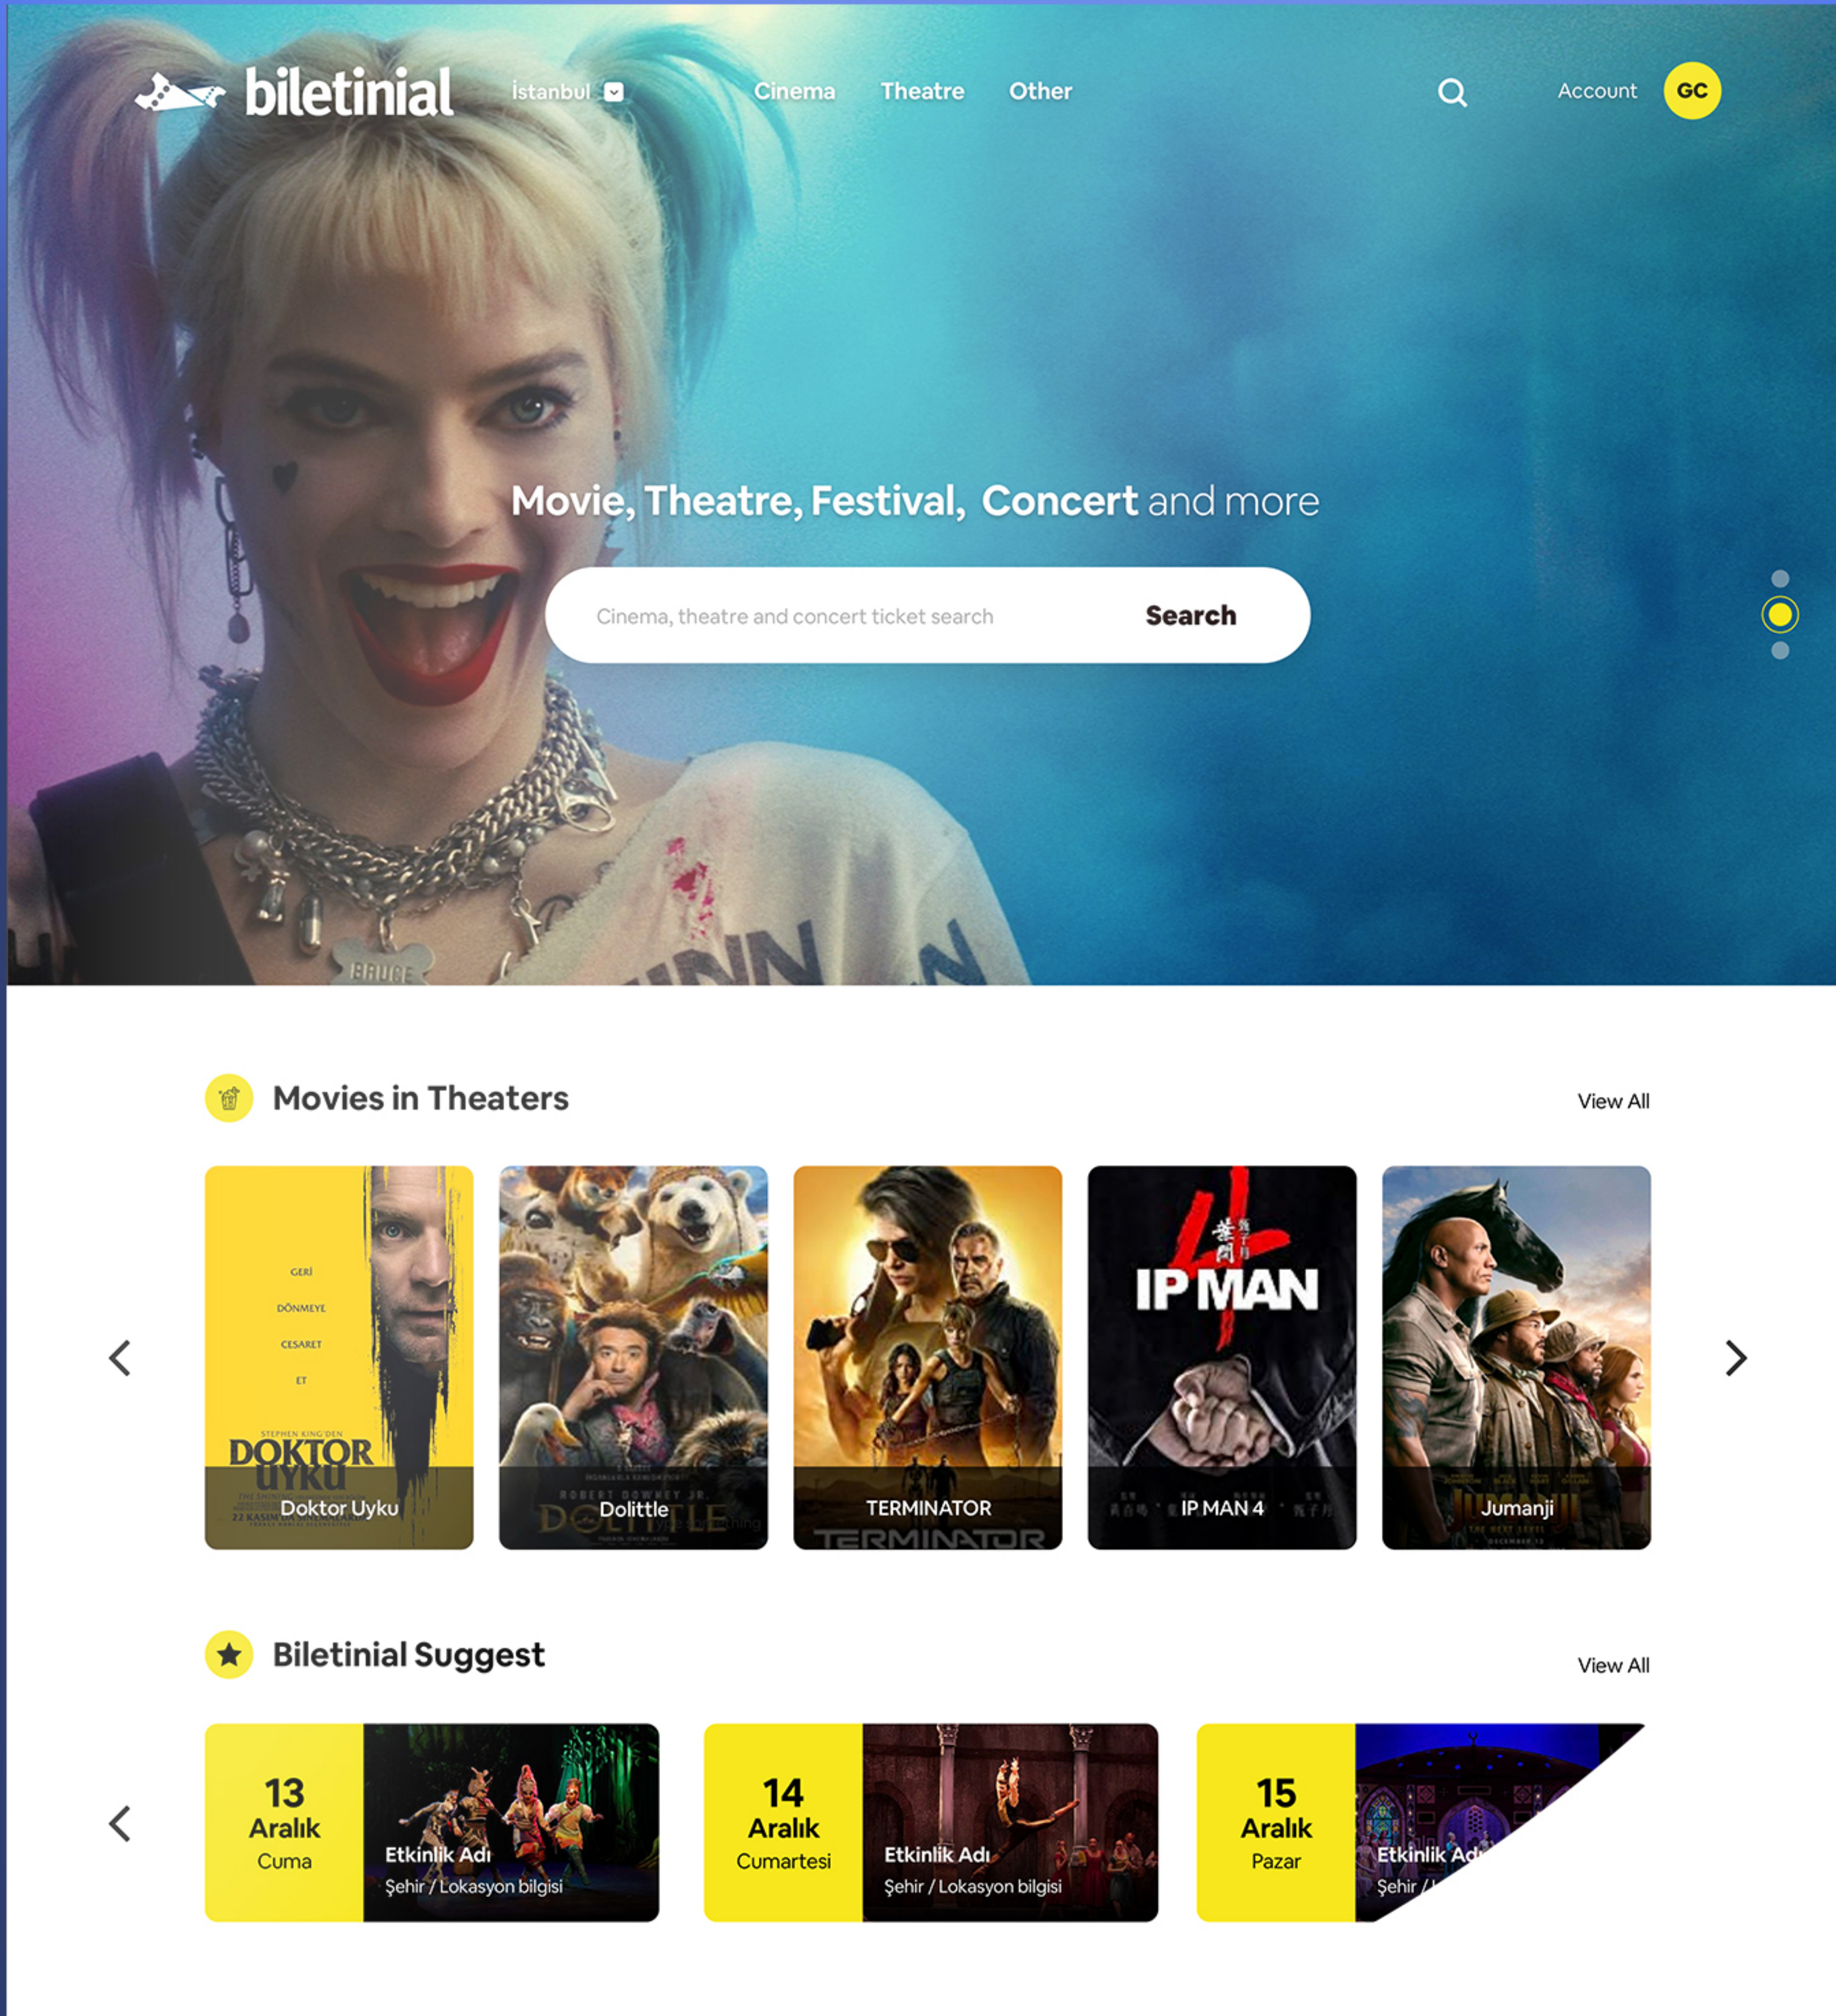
biletinial İstanbul Cinema Theatre Other Account GC

Movie, Theatre, Festival, Concert and more

Cinema, theatre and concert ticket search Search

Movies in Theaters View All

GERİ DÖNMEYE CESARET ET
STEPHEN KING'DEN
DOKTOR UYKU
Doktor Uyku

Dolittle

TERMINATOR

IP MAN
IP MAN 4

Jumanji

Biletinial Suggest View All

13 Aralık Cuma
Etkinlik Adı
Şehir / Lokasyon bilgisi

14 Aralık Cumartesi
Etkinlik Adı
Şehir / Lokasyon bilgisi

15 Aralık Pazar
Etkinlik Ad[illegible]
Şehir / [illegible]